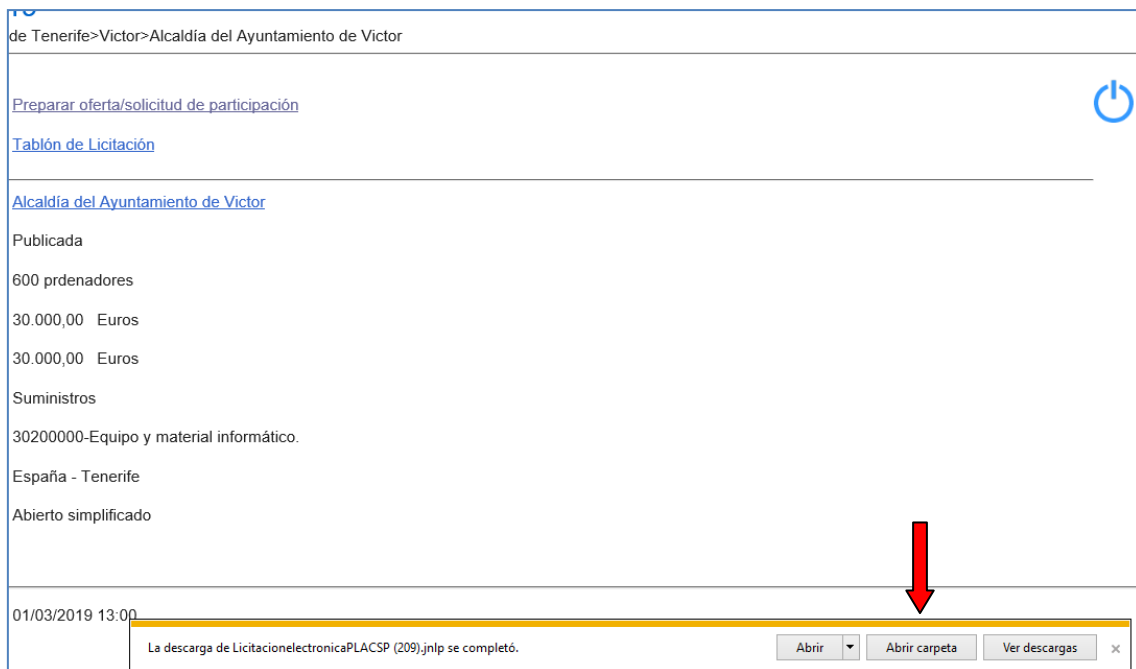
de Tenerife>Victor>Alcaldía del Ayuntamiento de Victor

Preparar oferta/solicitud de participación

Tablón de Licitación

Alcaldía del Ayuntamiento de Victor

Publicada

600 prdenadores

30.000,00 Euros

30.000,00 Euros

Suministros

30200000-Equipo y material informático.

España - Tenerife

Abierto simplificado

01/03/2019 13:00

La descarga de LicitacionelectronicaPLACSP (209).jnlp se completó.

Abrir

Abrir carpeta

Ver descargas

×